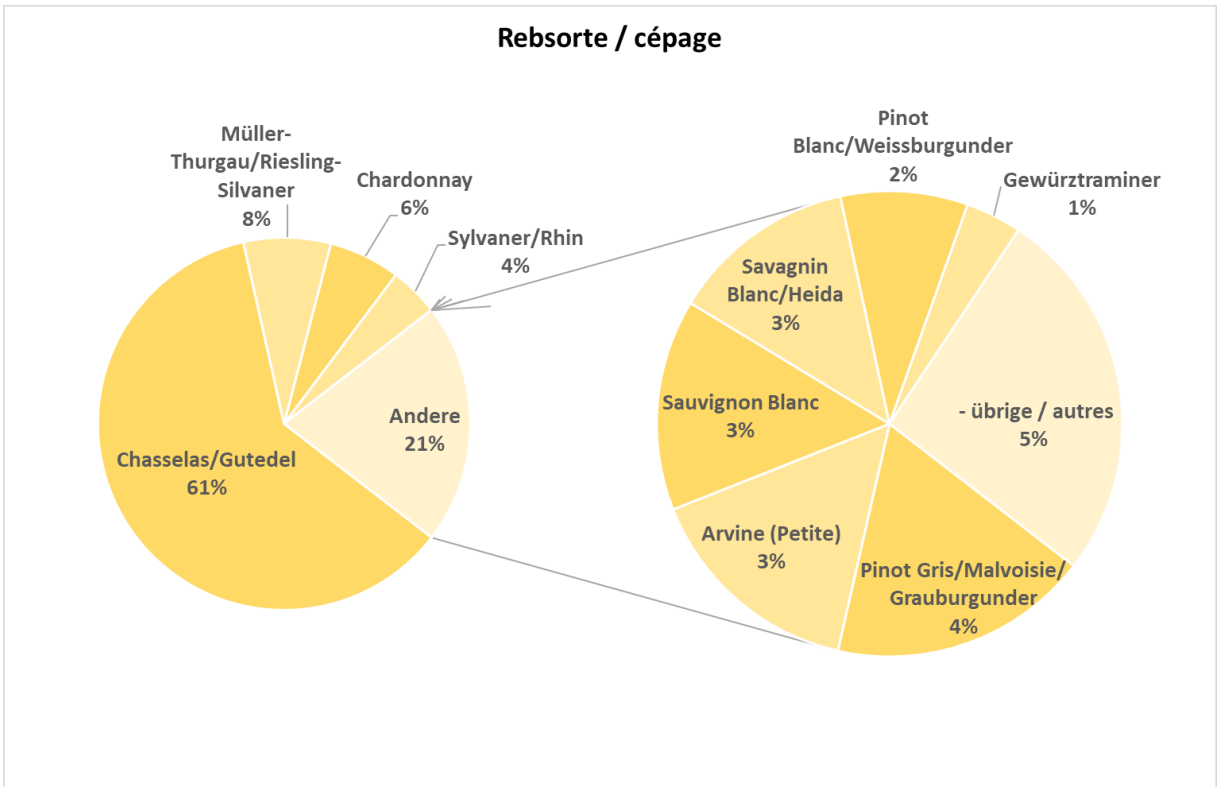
Rebsorte / cépage

Müller-Thurgau/Riesling-Silvaner
8%

Chardonnay
6%

Sylvaner/Rhin
4%

Andere
21%

Chasselas/Gutedel
61%

Pinot Blanc/Weissburgunder
2%

Gewürztraminer
1%

Savagnin Blanc/Heida
3%

- übrige / autres
5%

Sauvignon Blanc
3%

Arvine (Petite)
3%

Pinot Gris/Malvoisie/Grauburgunder
4%